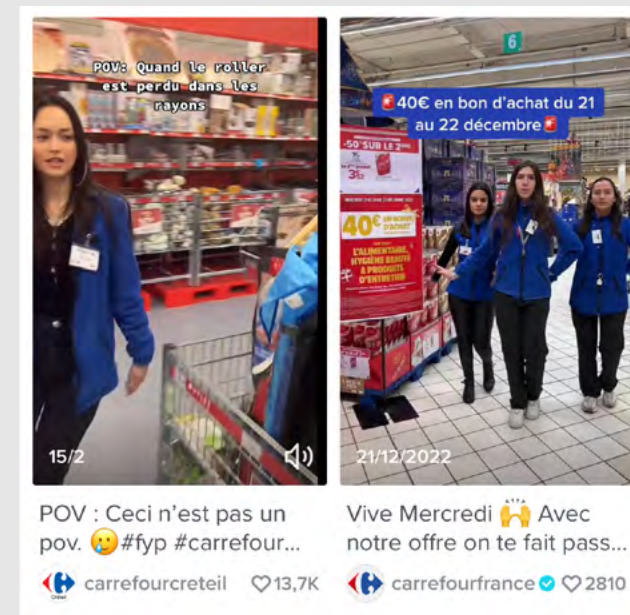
POV: Quand le roller est perdu dans les rayons

15/2

POV : Ceci n'est pas un pov. 🥲#fyp #carrefour...

carrefourcreteil ♡13,7K

6

🚨40€ en bon d'achat du 21 au 22 décembre🚨

-50% SUR LE 2ÈME

40€ EN BON D'ACHAT

L'ALIMENTAIRE, HYGIÈNE BEAUTÉ & PRODUITS D'ENTRETIEN

21/12/2022

Vive Mercredi 🙌 Avec notre offre on te fait pass...

carrefourfrance ♡2810